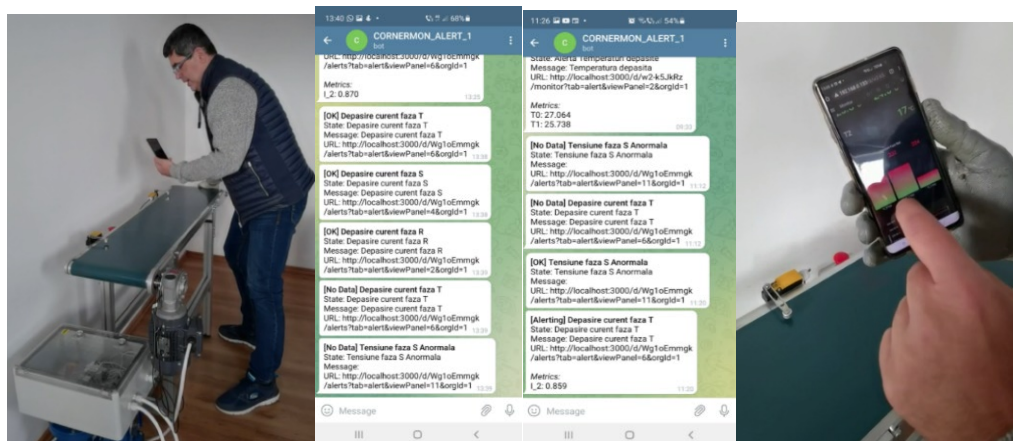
13:40 68%

CORNERMON_ALERT_1
bot

URL: http://localhost:3000/d/Wg1oEmmgk
/alerts?tab=alert&viewPanel=6&orgId=1

Metrics:
I_2: 0.870
13:20

[OK] Depasire curent faza T
State: Depasire curent faza T
Message: Depasire curent faza T
URL: http://localhost:3000/d/Wg1oEmmgk
/alerts?tab=alert&viewPanel=6&orgId=1

[OK] Depasire curent faza S
State: Depasire curent faza S
Message: Depasire curent faza S
URL: http://localhost:3000/d/Wg1oEmmgk
/alerts?tab=alert&viewPanel=4&orgId=1

[OK] Depasire curent faza R
State: Depasire curent faza R
Message: Depasire curent faza R
URL: http://localhost:3000/d/Wg1oEmmgk
/alerts?tab=alert&viewPanel=2&orgId=1

[No Data] Depasire curent faza T
State: Depasire curent faza T
Message: Depasire curent faza T
URL: http://localhost:3000/d/Wg1oEmmgk
/alerts?tab=alert&viewPanel=6&orgId=1

[No Data] Tensiune faza S Anormala
State: Tensiune faza S Anormala
Message:
URL: http://localhost:3000/d/Wg1oEmmgk
/alerts?tab=alert&viewPanel=11&orgId=1

Message

11:26 54%

CORNERMON_ALERT_1
bot

State: Alerta Temperaturi depasite
Message: Temperatura depasita
URL: http://localhost:3000/d/w2-k5JkRz
/monitor?tab=alert&viewPanel=2&orgId=1

Metrics:
T0: 27.064
T1: 25.738

[No Data] Tensiune faza S Anormala
State: Tensiune faza S Anormala
Message:
URL: http://localhost:3000/d/Wg1oEmmgk
/alerts?tab=alert&viewPanel=11&orgId=1

[No Data] Depasire curent faza T
State: Depasire curent faza T
Message: Depasire curent faza T
URL: http://localhost:3000/d/Wg1oEmmgk
/alerts?tab=alert&viewPanel=6&orgId=1

[OK] Tensiune faza S Anormala
State: Tensiune faza S Anormala
Message:
URL: http://localhost:3000/d/Wg1oEmmgk
/alerts?tab=alert&viewPanel=11&orgId=1

[Alerting] Depasire curent faza T
State: Depasire curent faza T
Message: Depasire curent faza T
URL: http://localhost:3000/d/Wg1oEmmgk
/alerts?tab=alert&viewPanel=6&orgId=1

Metrics:
I_2: 0.859
11:22

Message